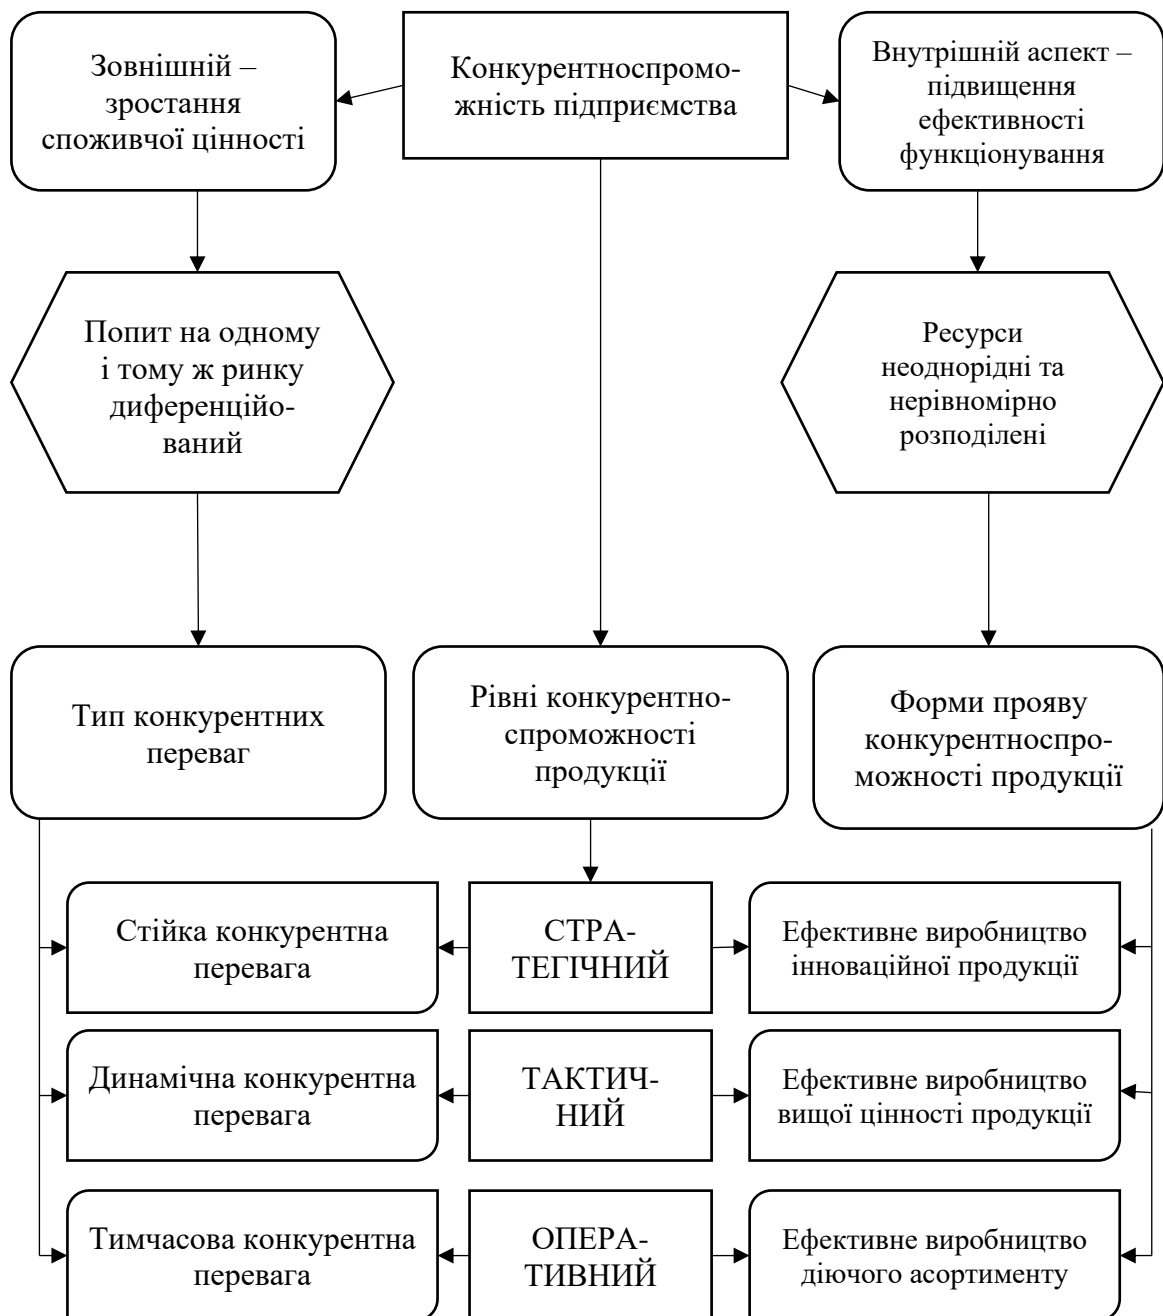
Зовнішній – зростання споживчої цінності

Конкурентноспроможність підприємства

Внутрішній аспект – підвищення ефективності функціонування

Попит на одному і тому ж ринку диференційований

Ресурси неоднорідні та нерівномірно розподілені

Тип конкурентних переваг

Рівні конкурентноспроможності продукції

Форми прояву конкурентноспроможності продукції

Стійка конкурентна перевага

СТРАТЕГІЧНИЙ

Ефективне виробництво інноваційної продукції

Динамічна конкурентна перевага

ТАКТИЧНИЙ

Ефективне виробництво вищої цінності продукції

Тимчасова конкурентна перевага

ОПЕРАТИВНИЙ

Ефективне виробництво діючого асортименту